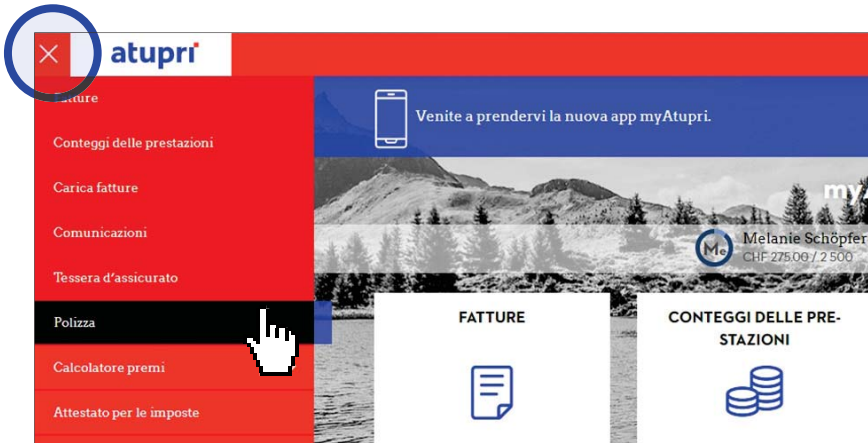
atupri

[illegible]tture

Conteggi delle prestazioni

Carica fatture

Comunicazioni

Tessera d'assicurato

Polizza

Calcolatore premi

Attestato per le imposte

Venite a prendervi la nuova app myAtupri.

my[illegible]

Me

Melanie Schöpfer

CHF 275.00 / 2 500

FATTURE

CONTEGGI DELLE PRESTAZIONI